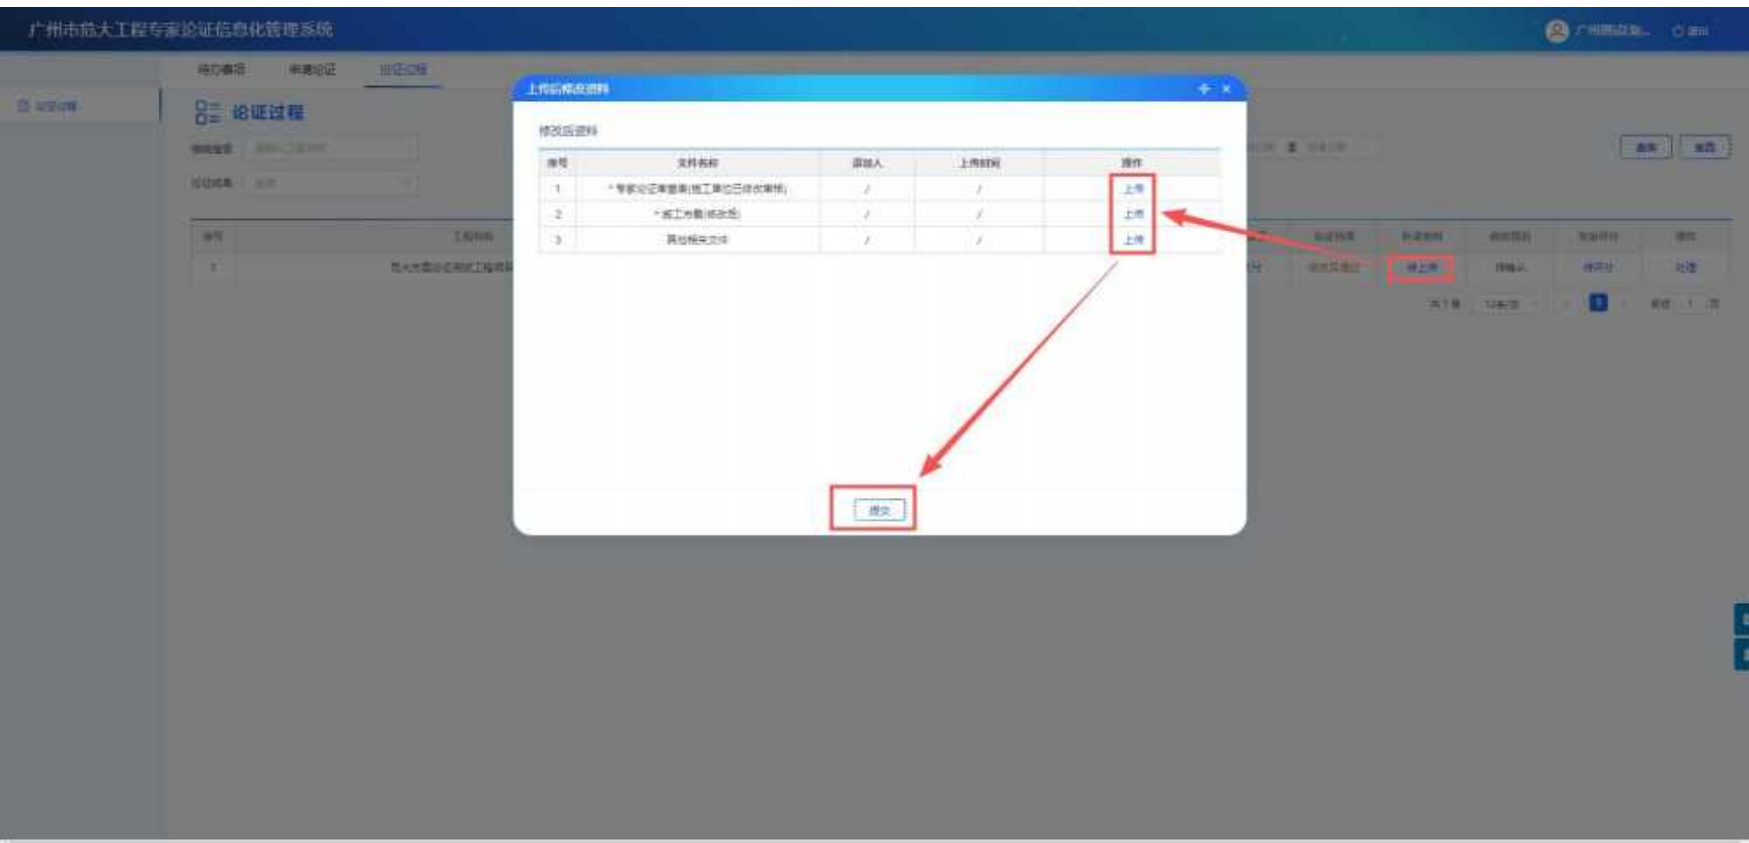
广州市危大工程专家论证信息化管理系统

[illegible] 退出

待办事项 申请论证 论证过程

论证过程

工程名称

论证结果

查询 重置

上传后修改资料

修改后资料

| 序号 | 文件名称 | 添加人 | 上传时间 | 操作 |
|---|---|---|---|---|
| 1 | * 专家论证审查表(施工单位已经改意见) | / | / | 上传 |
| 2 | * 施工方案(修改后) | / | / | 上传 |
| 3 | 其他相关文件 | / | / | 上传 |

提交

序号 工程名称

1 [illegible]

待上传

共1条 10条/页 1 前往 1 页